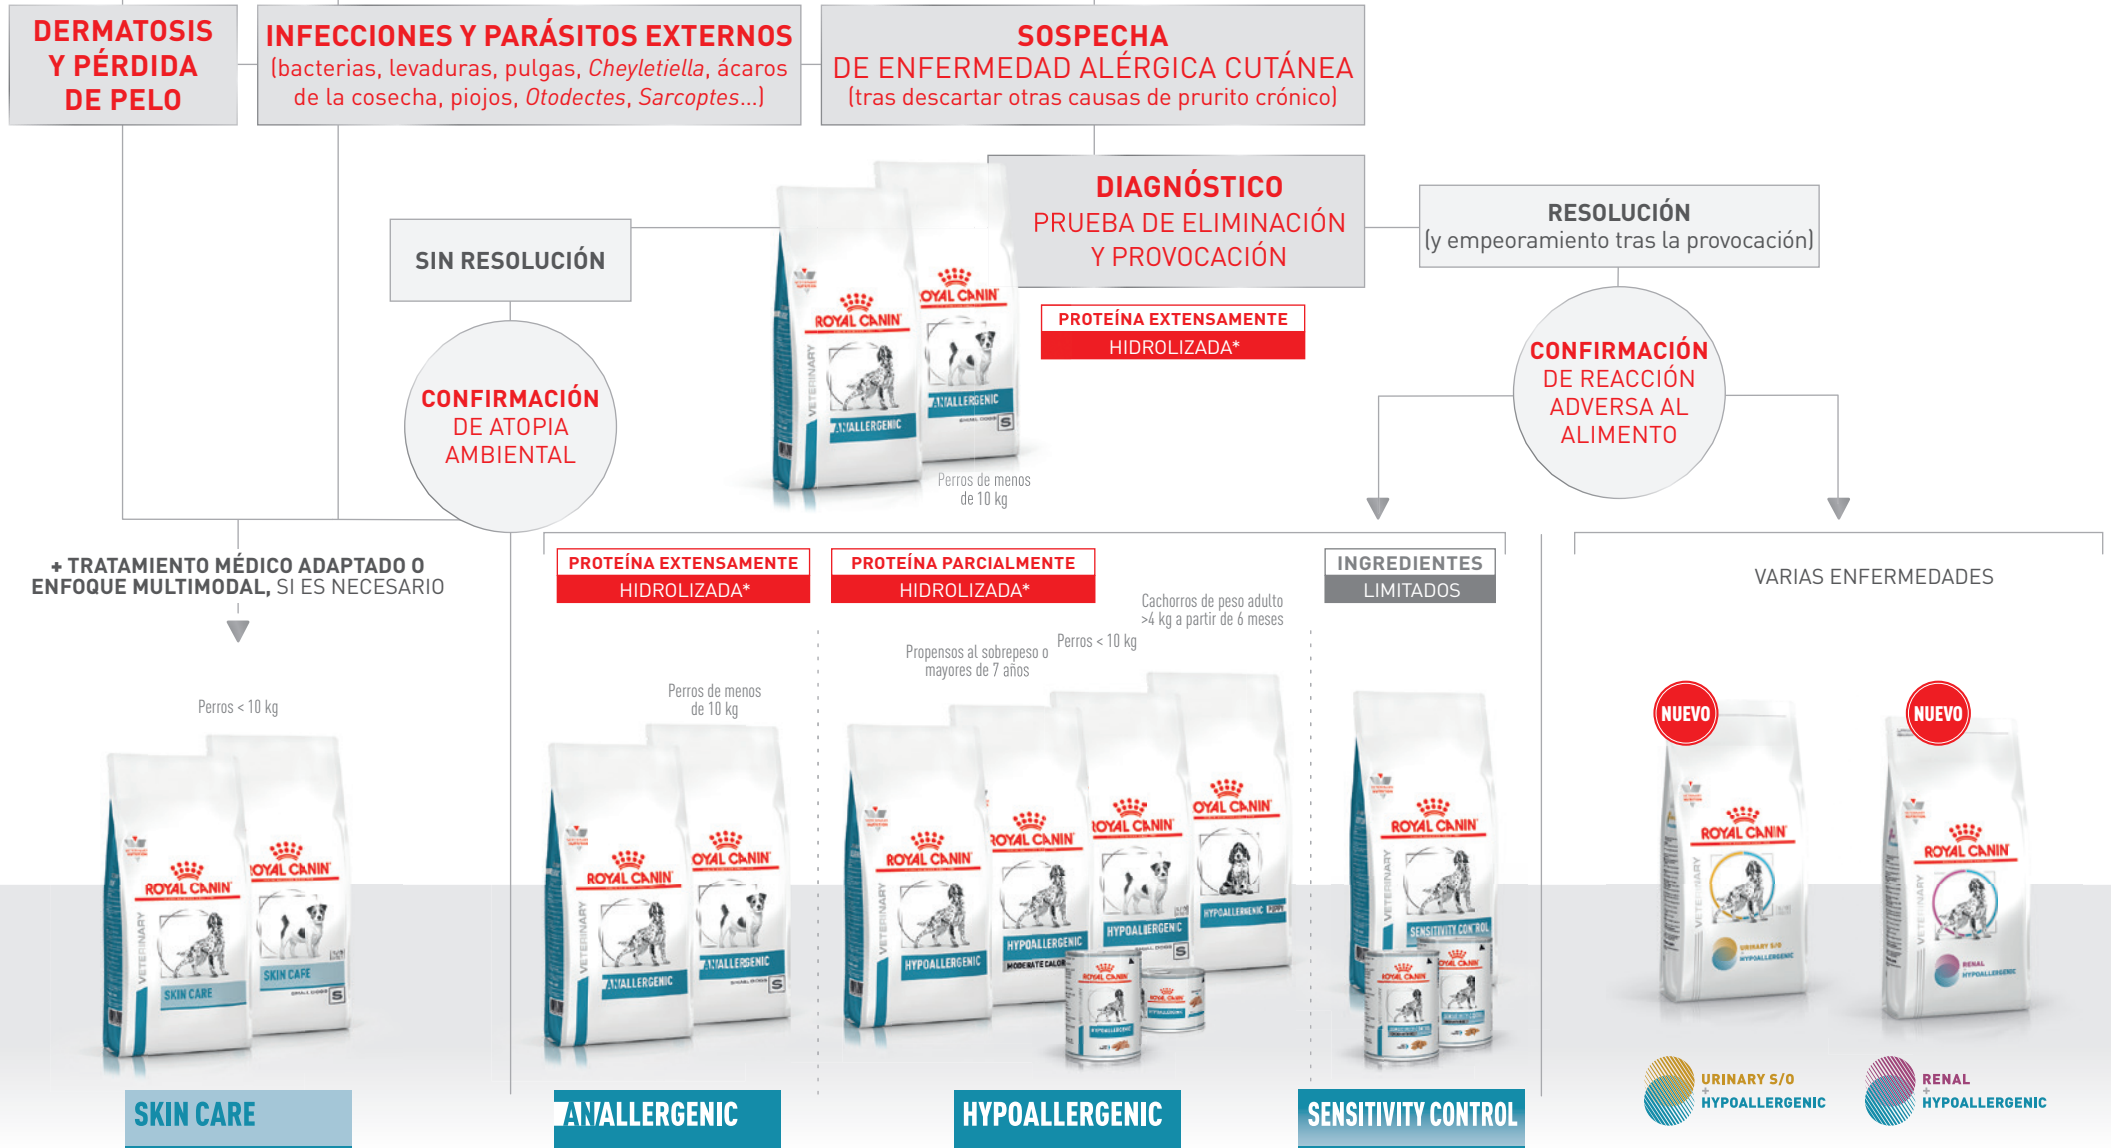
DERMATOSIS Y PÉRDIDA DE PELO

INFECCIONES Y PARÁSITOS EXTERNOS
(bacterias, levaduras, pulgas, Cheyletiella, ácaros de la cosecha, piojos, Otodectes, Sarcoptes...)

SOSPECHA
DE ENFERMEDAD ALÉRGICA CUTÁNEA
(tras descartar otras causas de prurito crónico)

DIAGNÓSTICO
PRUEBA DE ELIMINACIÓN Y PROVOCACIÓN

PROTEÍNA EXTENSAMENTE HIDROLIZADA*

RESOLUCIÓN
(y empeoramiento tras la provocación)

SIN RESOLUCIÓN

CONFIRMACIÓN DE ATOPIA AMBIENTAL

Perros de menos de 10 kg

CONFIRMACIÓN DE REACCIÓN ADVERSA AL ALIMENTO

+ TRATAMIENTO MÉDICO ADAPTADO O ENFOQUE MULTIMODAL, SI ES NECESARIO

PROTEÍNA EXTENSAMENTE HIDROLIZADA*

PROTEÍNA PARCIALMENTE HIDROLIZADA*

INGREDIENTES LIMITADOS

VARIAS ENFERMEDADES

Cachorros de peso adulto >4 kg a partir de 6 meses

Perros < 10 kg

Propensos al sobrepeso o mayores de 7 años

Perros de menos de 10 kg

Perros < 10 kg

NUEVO

NUEVO

SKIN CARE

ANALLERGENIC

HYPOALLERGENIC

SENSITIVITY CONTROL

URINARY S/O + HYPOALLERGENIC

RENAL + HYPOALLERGENIC